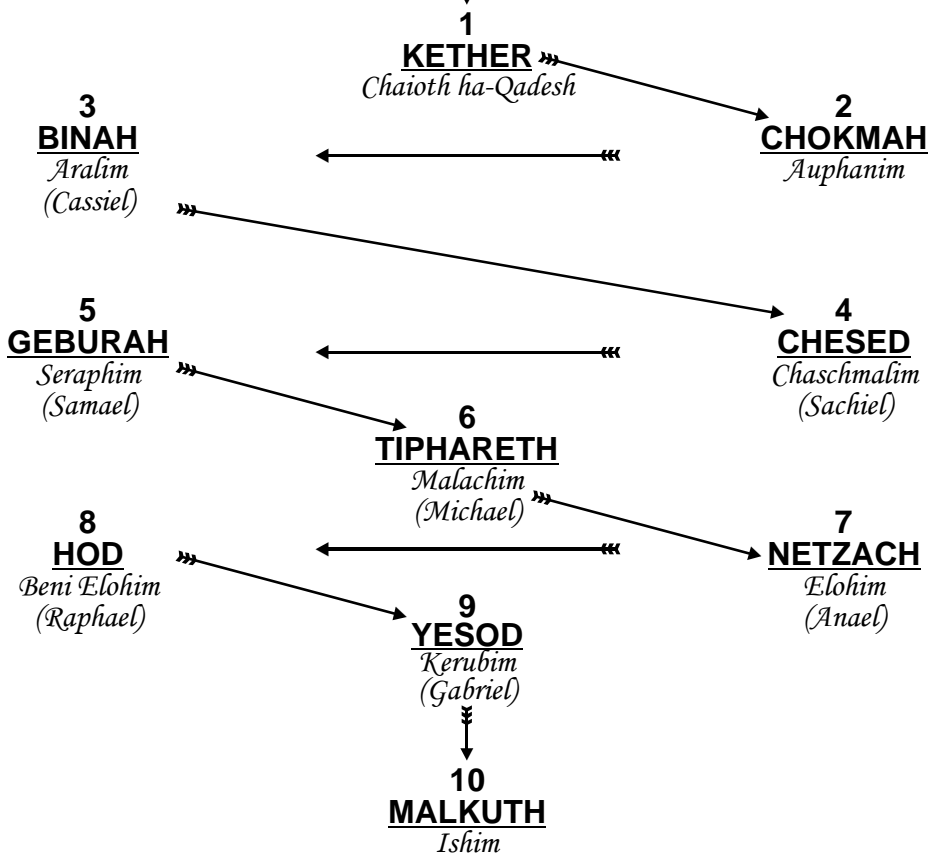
1
KETHER
Chaioth ha-Qadesh

3
BINAH
Aralim
(Cassiel)

2
CHOKMAH
Auphanim

5
GEBURAH
Seraphim
(Samael)

4
CHESED
Chaschmalim
(Sachiel)

6
TIPHARETH
Malachim
(Michael)

8
HOD
Beni Elohim
(Raphael)

7
NETZACH
Elohim
(Anael)

9
YESOD
Kerubim
(Gabriel)

10
MALKUTH
Ishim